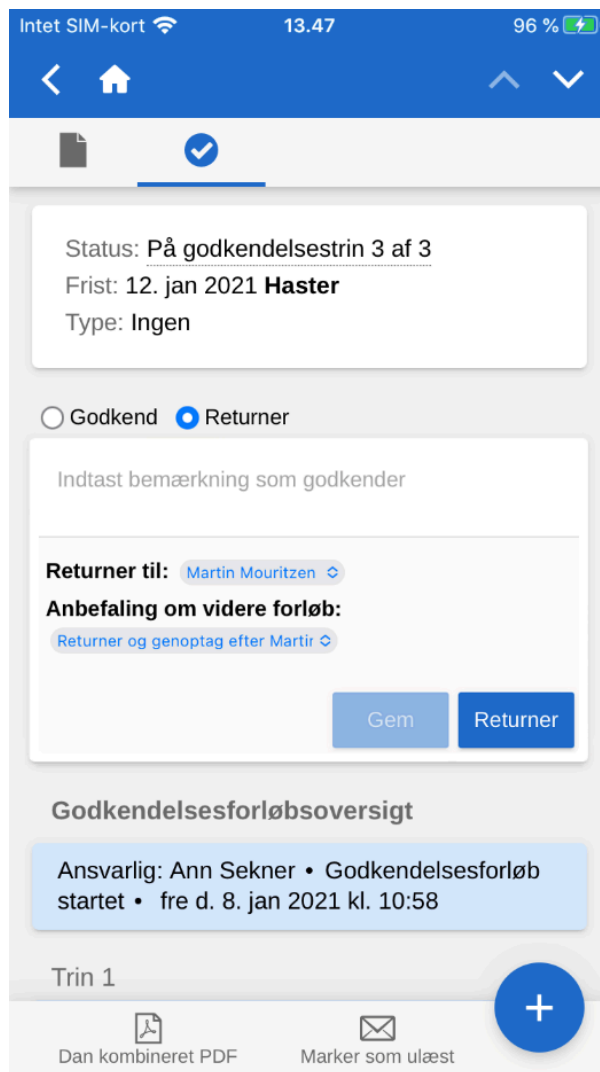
Intet SIM-kort 13.47 96 %

Status: På godkendelsestrin 3 af 3
Frist: 12. jan 2021 **Haster**
Type: Ingen

Godkend Returner

Indtast bemærkning som godkender

**Returner til:** Martin Mouritzen
**Anbefaling om videre forløb:**
Returner og genoptag efter Martir

Gem Returner

Godkendelsesforløbsoversigt

Ansvarlig: Ann Sekner • Godkendelsesforløb startet • fre d. 8. jan 2021 kl. 10:58

Trin 1

+

Dan kombineret PDF Marker som ulæst